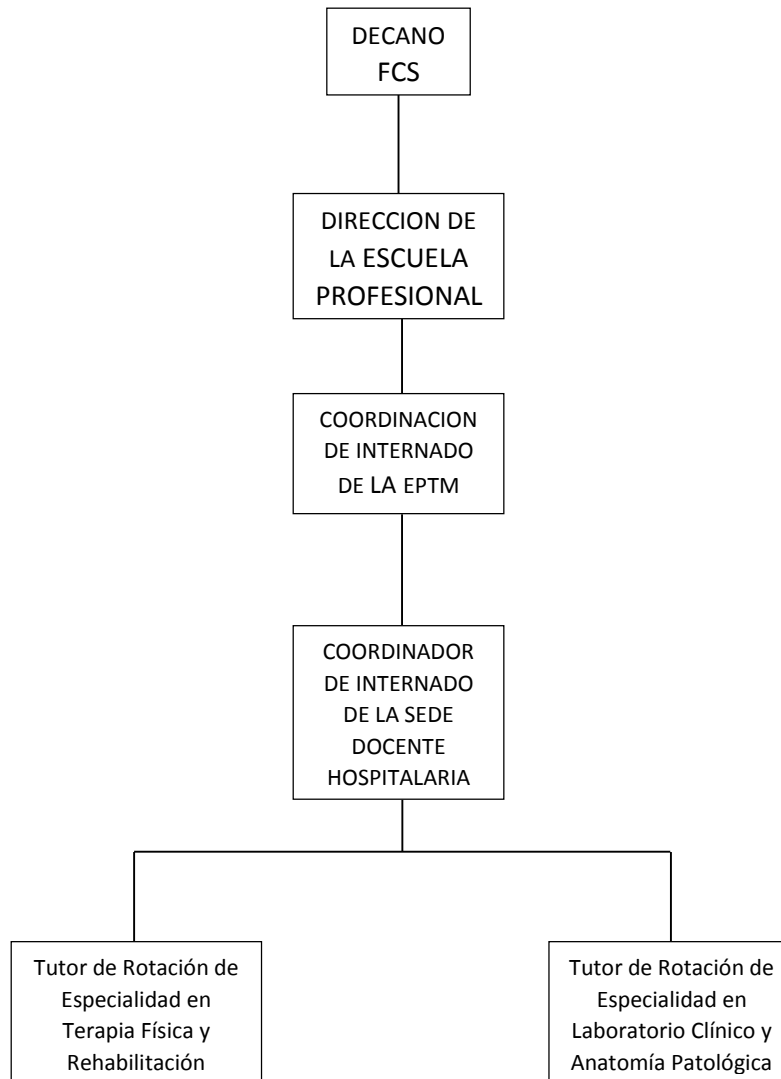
DECANO FCS

DIRECCION DE LA ESCUELA PROFESIONAL

COORDINACION DE INTERNADO DE LA EPTM

COORDINADOR DE INTERNADO DE LA SEDE DOCENTE HOSPITALARIA

Tutor de Rotación de Especialidad en Terapia Física y Rehabilitación

Tutor de Rotación de Especialidad en Laboratorio Clínico y Anatomía Patológica